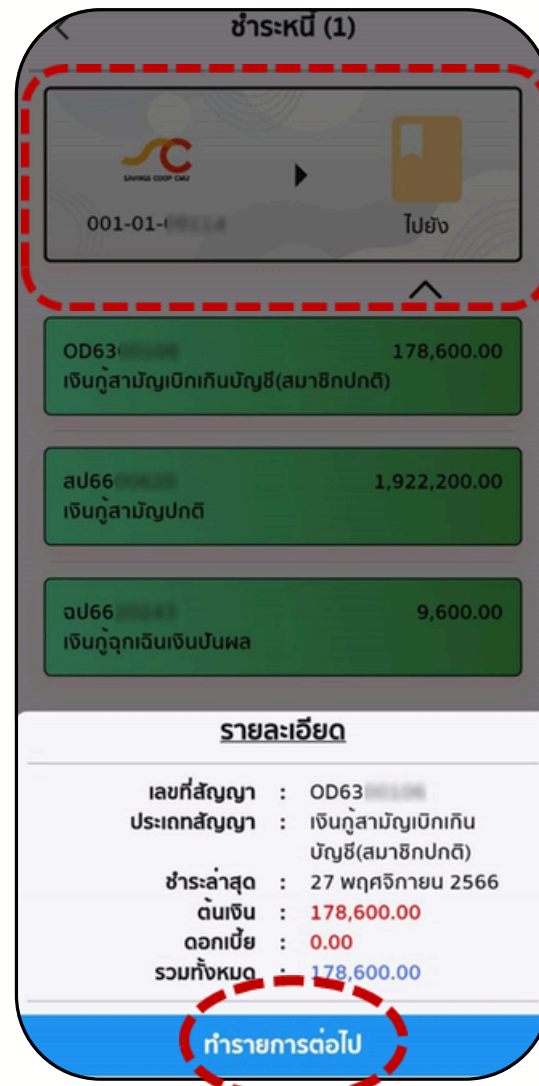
ชำระหนี้ (1)

SAVINGS COOP CMU

001-01-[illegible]

ไปยัง

OD63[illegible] 178,600.00
เงินกู้สามัญเบิกเกินบัญชี(สมาชิกปกติ)

สป66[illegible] 1,922,200.00
เงินกู้สามัญปกติ

ฉป66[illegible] 9,600.00
เงินกู้ฉุกเฉินเงินปันผล

รายละเอียด

เลขที่สัญญา : OD63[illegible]
ประเภทสัญญา : เงินกู้สามัญเบิกเกินบัญชี(สมาชิกปกติ)
ชำระล่าสุด : 27 พฤศจิกายน 2566
ต้นเงิน : 178,600.00
ดอกเบี้ย : 0.00
รวมทั้งหมด : 178,600.00

ทำรายการต่อไป